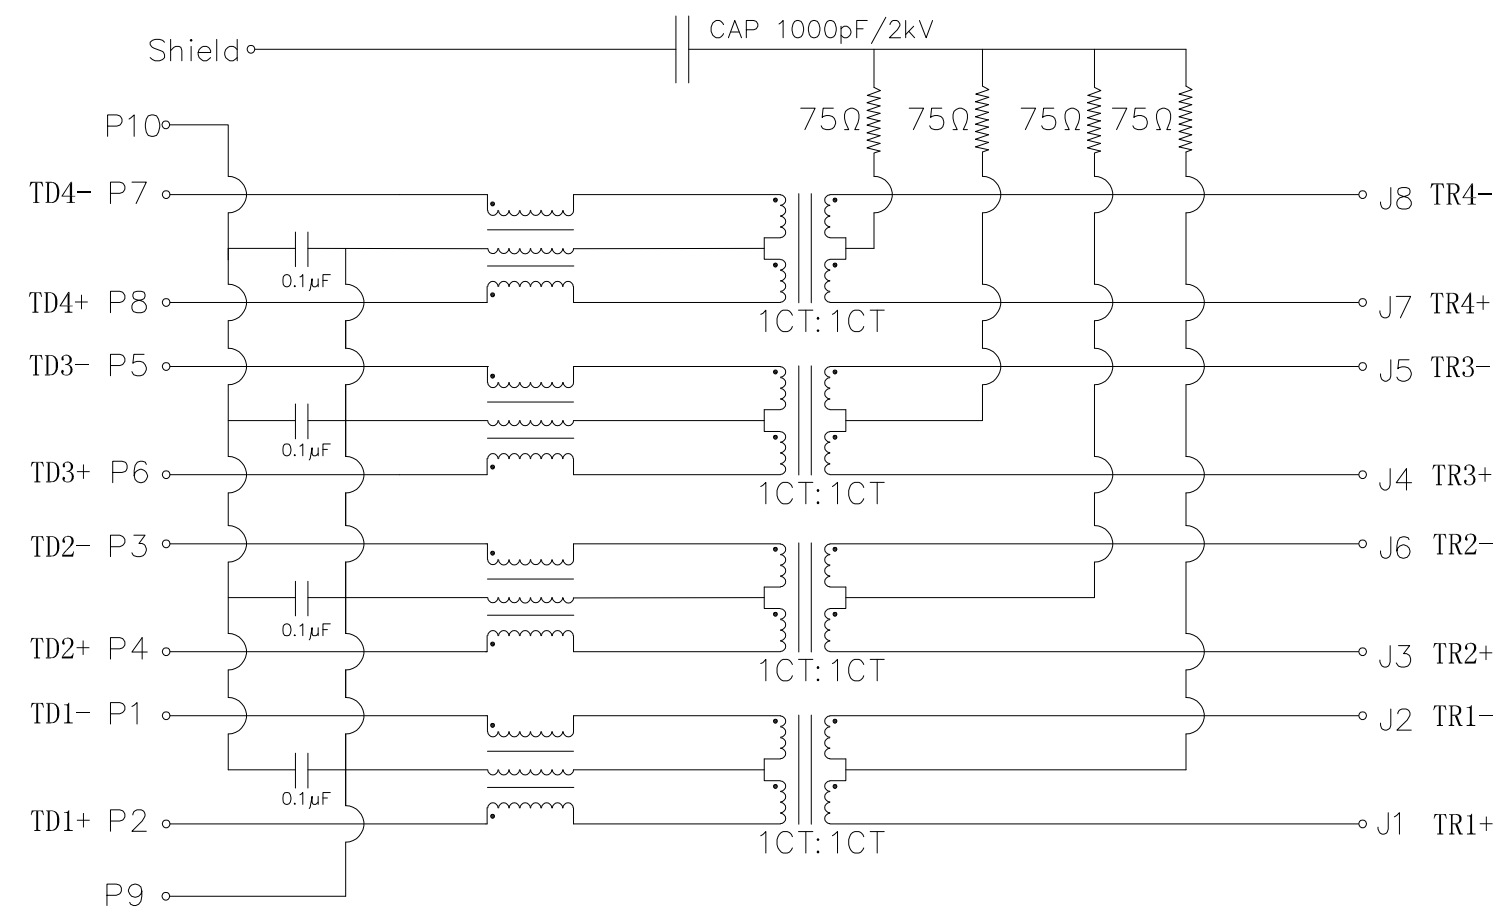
Shield
CAP 1000pF/2kV
75Ω 75Ω 75Ω 75Ω
P10
TD4− P7
J8 TR4−
0.1μF
TD4+ P8
J7 TR4+
1CT:1CT
TD3− P5
J5 TR3−
0.1μF
TD3+ P6
J4 TR3+
1CT:1CT
TD2− P3
J6 TR2−
0.1μF
TD2+ P4
J3 TR2+
1CT:1CT
TD1− P1
J2 TR1−
0.1μF
TD1+ P2
J1 TR1+
1CT:1CT
P9